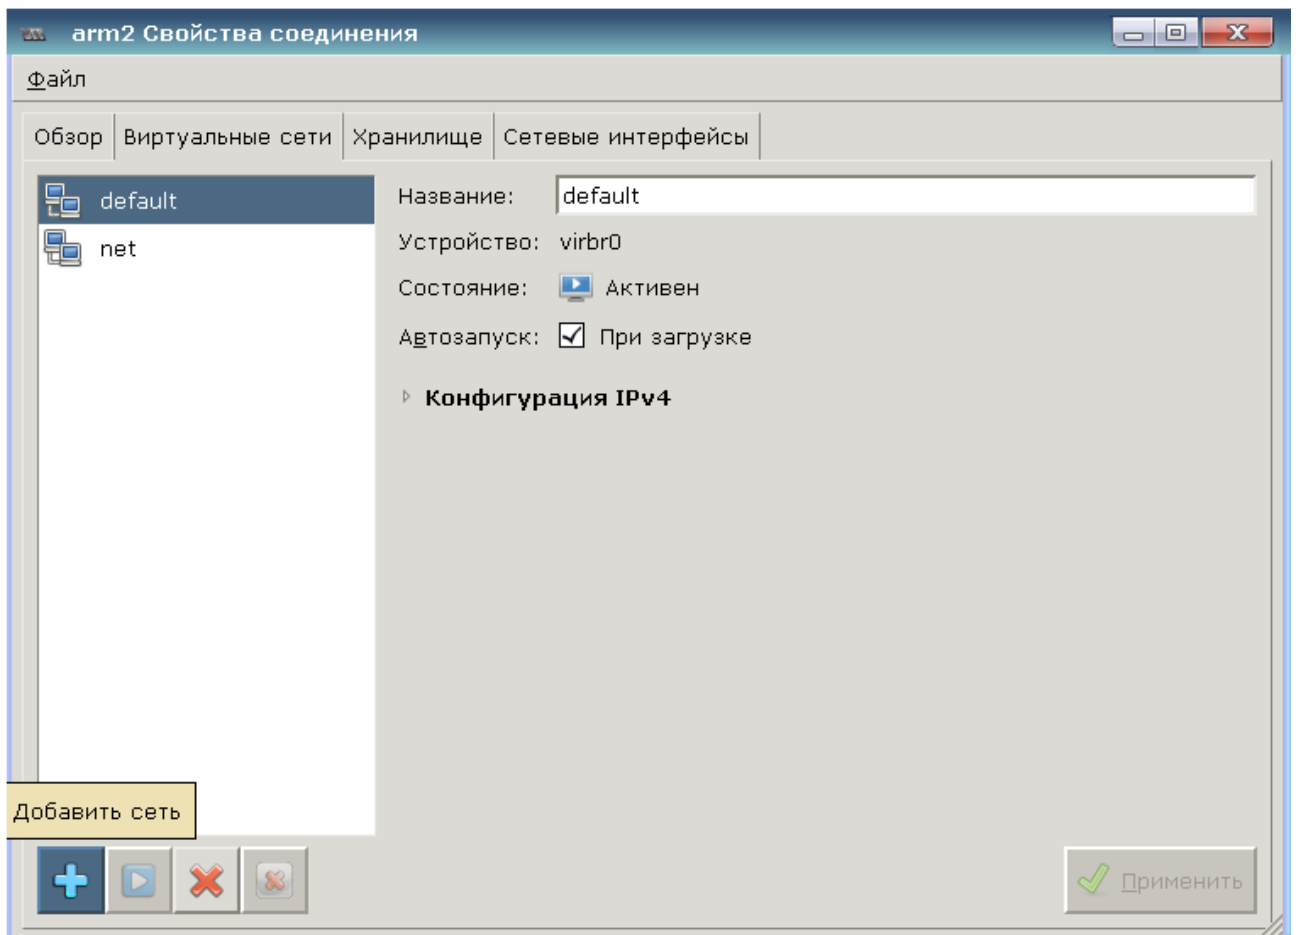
arm2 Свойства соединения

Файл

Обзор | Виртуальные сети | Хранилище | Сетевые интерфейсы

default
net

Название: default
Устройство: virbr0
Состояние: Активен
Автозапуск: При загрузке

Конфигурация IPv4

Добавить сеть

Применить